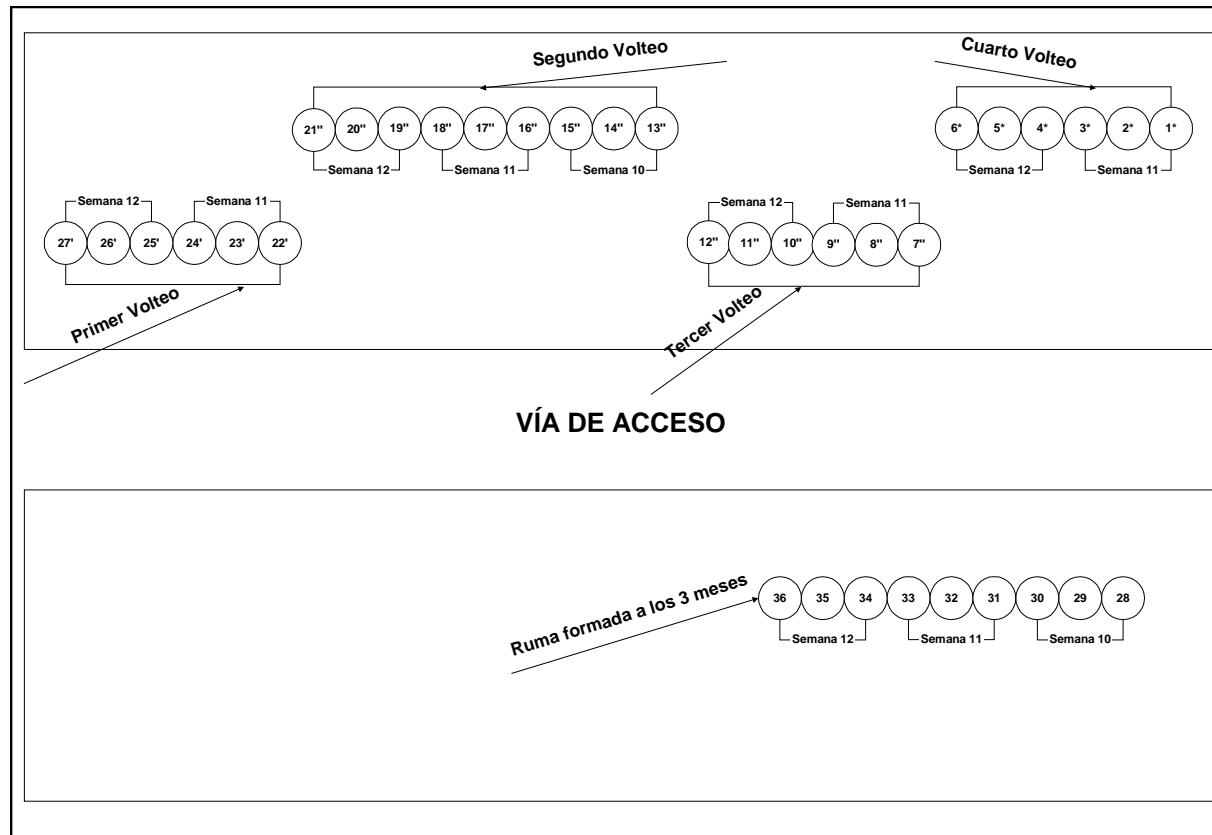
Segundo Volteo

21'' 20'' 19'' 18'' 17'' 16'' 15'' 14'' 13''

Semana 12 Semana 11 Semana 10

Cuarto Volteo

6* 5* 4* 3* 2* 1*

Semana 12 Semana 11

Semana 12 Semana 11

27' 26' 25' 24' 23' 22'

Primer Volteo

Semana 12 Semana 11

12'' 11'' 10'' 9'' 8'' 7''

Tercer Volteo

VÍA DE ACCESO

Ruma formada a los 3 meses

36 35 34 33 32 31 30 29 28

Semana 12 Semana 11 Semana 10